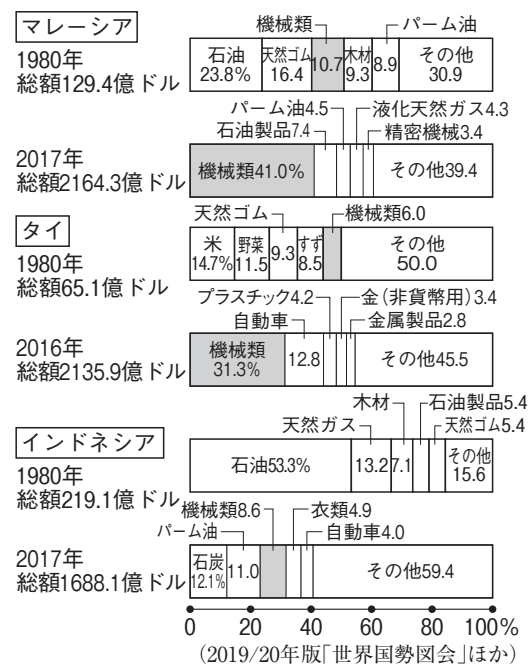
マレーシア
1980年
総額129.4億ドル

機械類
パーム油
石油 23.8%
天然ゴム 16.4
10.7
木材 9.3
8.9
その他 30.9

パーム油4.5
液化天然ガス4.3
石油製品7.4
精密機械3.4

2017年
総額2164.3億ドル
機械類41.0%
その他39.4

タイ
天然ゴム
機械類6.0
1980年
総額65.1億ドル
米 14.7%
野菜 11.5
9.3
すず 8.5
その他 50.0

プラスチック4.2
金(非貨幣用)3.4
自動車
金属製品2.8

2016年
総額2135.9億ドル
機械類 31.3%
12.8
その他45.5

インドネシア
木材
石油製品5.4
天然ガス
天然ゴム5.4
1980年
総額219.1億ドル
石油53.3%
13.2
7.1
その他 15.6

機械類8.6
衣類4.9
パーム油
自動車4.0

2017年
総額1688.1億ドル
石炭 12.1%
11.0
その他59.4

0 20 40 60 80 100%
(2019/20年版「世界国勢図会」ほか)